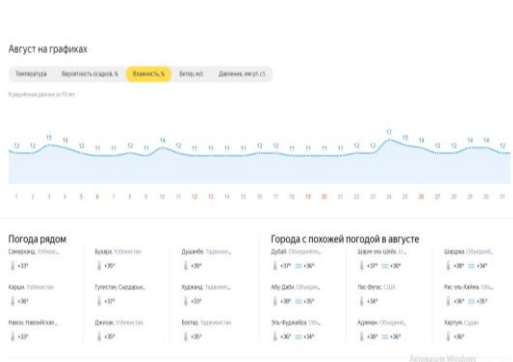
Август на графиках

Температура | Вероятность осадков, % | Влажность, % | Ветер, м/с | Давление, мм рт. ст.

Усреднённые данные за 10 лет

12 12 15 14 12 11 11 11 12 11 11 14 12 11 11 11 11 11 12 12 11 11 11 11 12 12 17 15 14 12 12 13 14 14 12

1 2 3 4 5 6 7 8 9 10 11 12 13 14 15 16 17 18 19 20 21 22 23 24 25 26 27 28 29 30 31

Погода рядом

Самарканд, Узбекис...
+37°

Бухара, Узбекистан
+35°

Душанбе, Таджикис...
+36°

Карши, Узбекистан
+36°

Гулистан, Сырдарья...
+37°

Худжанд, Таджикис...
+33°

Навои, Навоийская ...
+35°

Джизак, Узбекистан
+35°

Бохтар, Таджикистан
+35°

Города с похожей погодой в августе

Дубай, Объединен...
+37° +36°

Шарм-эль-Шейх, Е...
+37° +30°

Шарджа, Объедине...
+36° +34°

Абу-Даби, Объедин...
+38° +35°

Лас-Вегас, США
+38°

Рас-эль-Хайма, Об...
+38° +35°

Эль-Фуджайра, Об...
+36° +34°

Аджман, Объедине...
+36° +34°

Хартум, Судан
+38°

Активация Windows